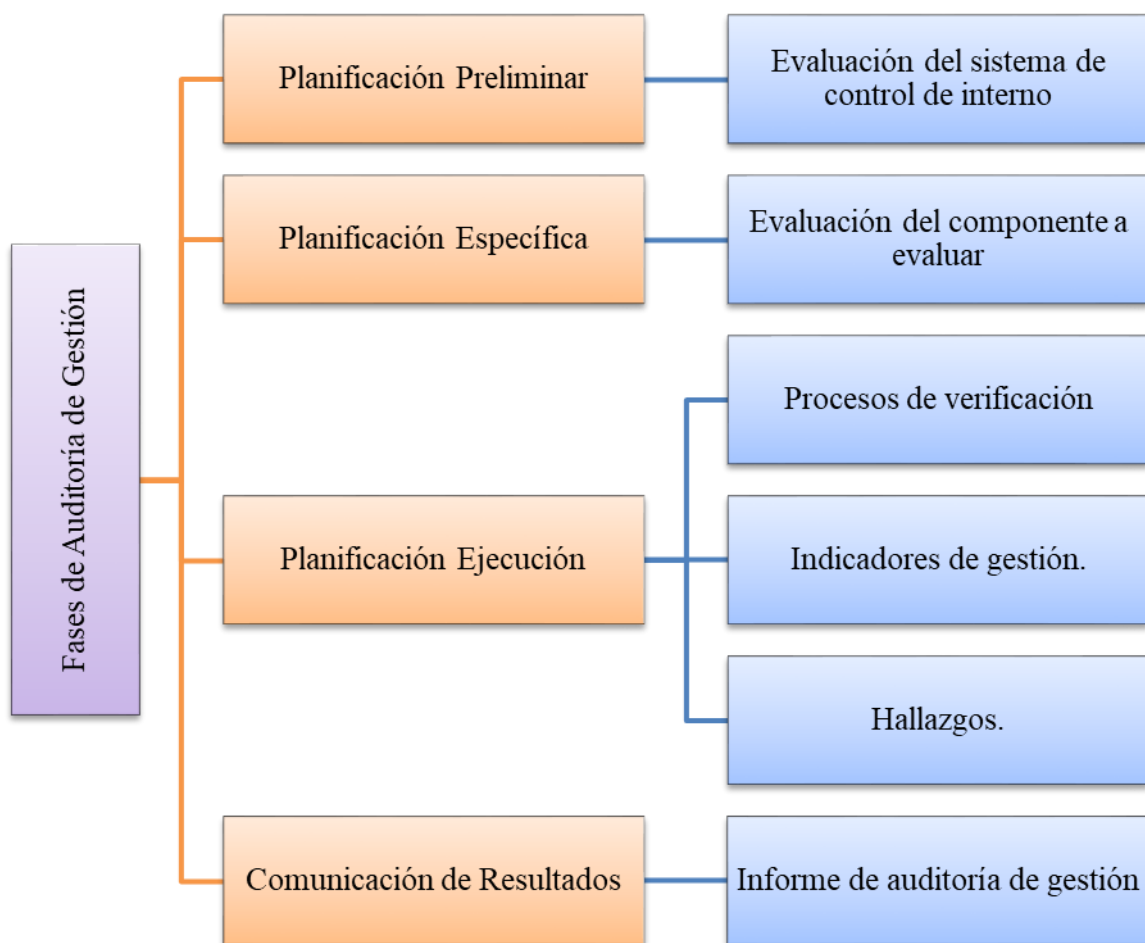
Fases de Auditoría de Gestión

Planificación Preliminar

Evaluación del sistema de control de interno

Planificación Específica

Evaluación del componente a evaluar

Planificación Ejecución

Procesos de verificación

Indicadores de gestión.

Hallazgos.

Comunicación de Resultados

Informe de auditoría de gestión